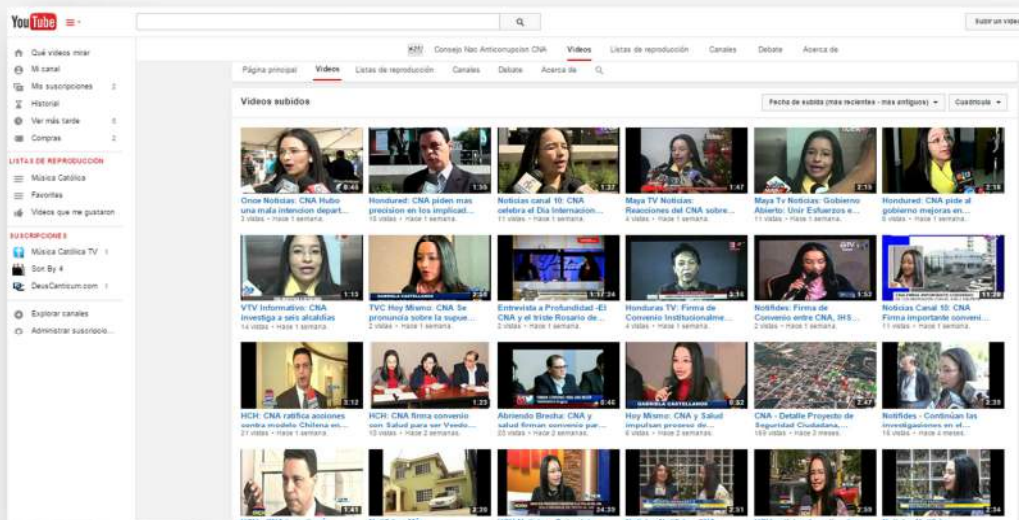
YouTube

Subir un video

Qué videos mirar
Mi canal
Mis suscripciones 2
Historial
Ver más tarde 6
Compras 2

LISTAS DE REPRODUCCIÓN
Música Católica
Favoritos
Videos que me gustaron

SUSCRIPCIONES
Música Católica TV 1
Son By 4
DeusCanticum.com 1

Explorar canales
Administrar suscripcio...

Consejo Nac Anticorrupcion CNA Videos Listas de reproducción Canales Debate Acerca de

Página principal Videos Listas de reproducción Canales Debate Acerca de

Videos subidos

Fecha de subida (más recientes - más antiguos) Cuadrícula

| | | | | | |
|---|---|---|---|---|---|
| 0:46 Once Noticias: CNA Hubo una mala intencion depart... 3 vistas • Hace 1 semana | 1:35 Honduras: CNA piden mas precision en los implicad... 10 vistas • Hace 1 semana | 1:37 Noticias canal 10: CNA celebra el Dia Internacion... 11 vistas • Hace 1 semana | 1:47 Maya TV Noticias: Reacciones del CNA sobre... 4 vistas • Hace 1 semana | 2:15 Maya Tv Noticias: Gobierno Abierto: Unir Esfuerzos e... 11 vistas • Hace 1 semana | 2:16 Hondured: CNA pide al gobierno mejoras en... 6 vistas • Hace 1 semana |
| 1:13 VTV Informativo: CNA investiga a seis alcaldias 14 vistas • Hace 1 semana | 2:26 TVC Hoy Mismo: CNA Se pronuncia sobre la supue... 2 vistas • Hace 1 semana | 12:24 Entrevista a Profundidad -El CNA y el triste Rosario de... 2 vistas • Hace 1 semana | 2:35 Honduras TV: Firma de Convenio Institucionalme... 4 vistas • Hace 1 semana | 1:53 Notifides: Firma de Convenio entre CNA, IHS... 2 vistas • Hace 1 semana | 11:28 Noticias Canal 10: CNA Firma importante conveni... 11 vistas • Hace 1 semana |
| 3:12 HCH: CNA ratifica acciones contra modelo Chileno en... 6 vistas • Hace 1 semana | 1:23 HCH: CNA firma convenio con Salud para ser Veedo... 10 vistas • Hace 2 semanas | 6:46 Abriendo Brecha: CNA y salud firman convenio par... 23 vistas • Hace 2 semanas | 0:32 Hoy Mismo: CNA y Salud impulsan proceso de... 6 vistas • Hace 2 semanas | 2:47 CNA - Detalle Proyecto de Seguridad Ciudadana,... 169 vistas • Hace 3 meses | 2:28 Notifides - Continúan las investigaciones en el... 16 vistas • Hace 4 meses |
| 1:43 | 2:39 | 24:39 | 2:51 | 2:59 | 2:34 |